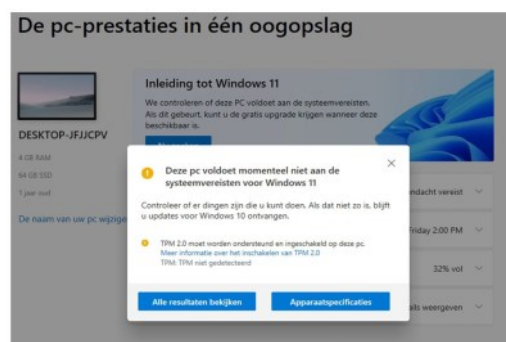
De pc-prestaties in één oogopslag

DESKTOP-JFJJCPV

4 GB RAM

64 GB SSD

1 jaar oud

De naam van uw pc wijzig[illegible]

Inleiding tot Windows 11

We controleren of deze PC voldoet aan de systeemvereisten. Als dit gebeurt, kunt u de gratis upgrade krijgen wanneer deze beschikbaar is.

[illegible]

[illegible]ndacht vereist

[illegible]Friday 2:00 PM

32% vol

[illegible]ails weergeven

Deze pc voldoet momenteel niet aan de systeemvereisten voor Windows 11

Controleer of er dingen zijn die u kunt doen. Als dat niet zo is, blijft u updates voor Windows 10 ontvangen.

TPM 2.0 moet worden ondersteund en ingeschakeld op deze pc.
Meer informatie over het inschakelen van TPM 2.0
TPM: TPM niet gedetecteerd

Alle resultaten bekijken

Apparaatspecificaties